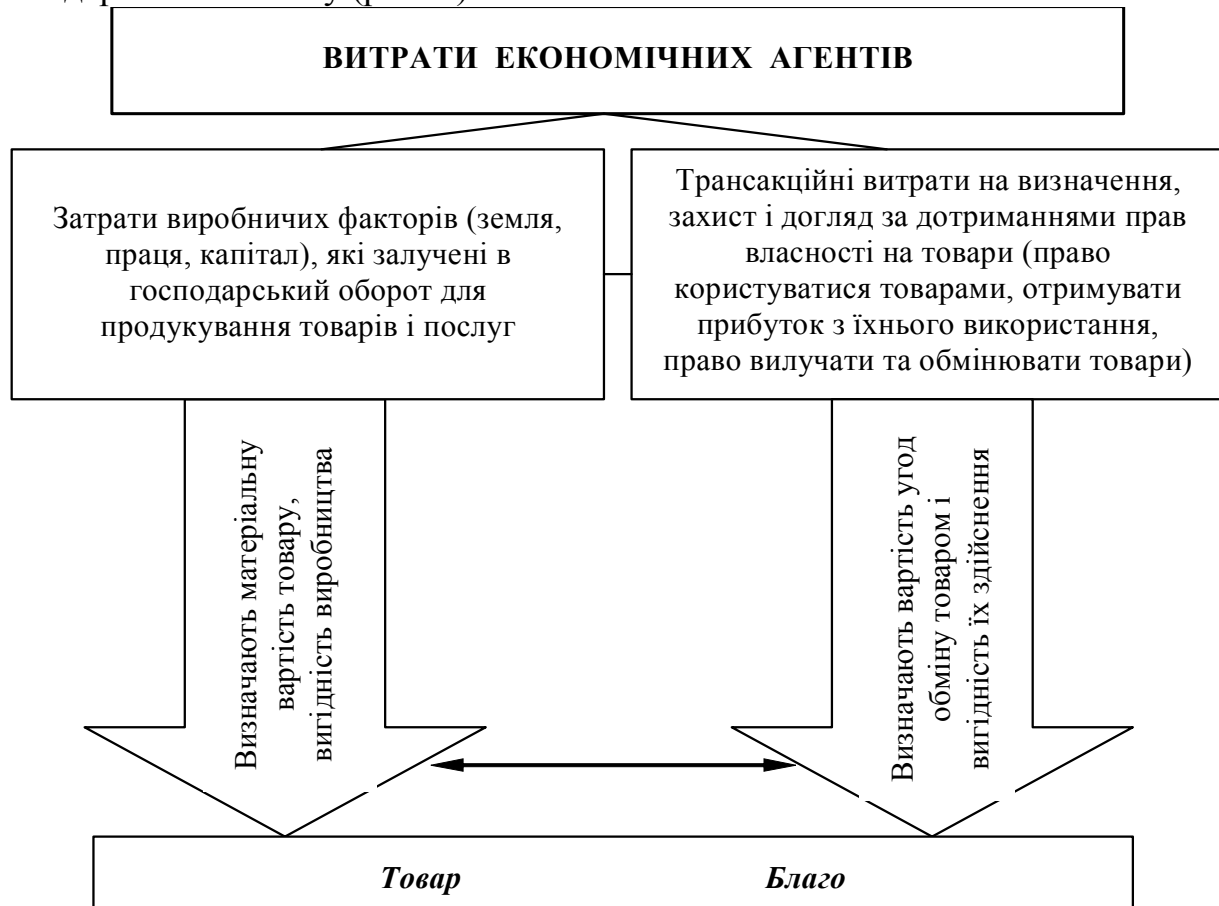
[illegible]

ВИТРАТИ ЕКОНОМІЧНИХ АГЕНТІВ

Затрати виробничих факторів (земля, праця, капітал), які залучені в господарський оборот для продукування товарів і послуг

Трансакційні витрати на визначення, захист і догляд за дотриманнями прав власності на товари (право користуватися товарами, отримувати прибуток з їхнього використання, право вилучати та обмінювати товари)

Визначають матеріальну вартість товару, вигідність виробництва

Визначають вартість угод обміну товаром і вигідність їх здійснення

Товар

Благо